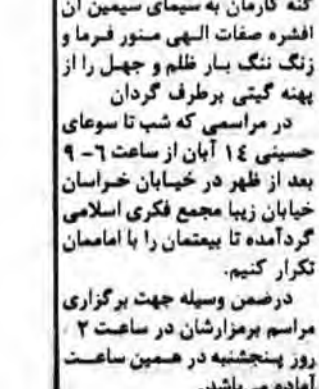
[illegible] کارمان به سیمای سیمین آن افشره صفات الهی منور فرما و زنگ ننگ بار ظلم و جهل را از پهنه گیتی برطرف گردان

در مراسمی که شب تا سوعای حسینی ١٤ آبان از ساعت ٦ - ٩ بعد از ظهر در خیابان خراسان خیابان زیبا مجمع فکری اسلامی گردآمده تا بیعتمان را با امامان تکرار کنیم.

درضمن وسیله جهت برگزاری مراسم برمزارشان در ساعت ٢ روز پنجشنبه در همین ساعت آماده می باشد.